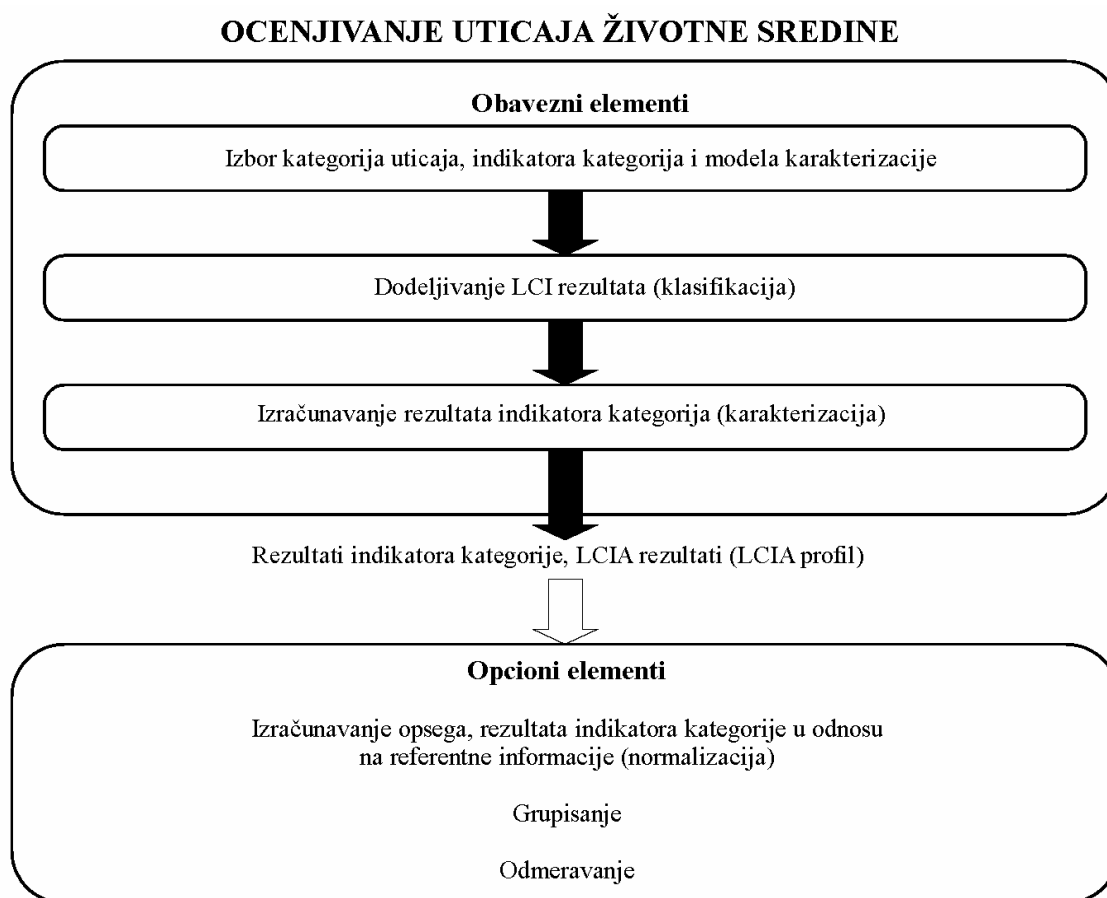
OCENJIVANJE UTICAJA ŽIVOTNE SREDINE

Obavezni elementi

Izbor kategorija uticaja, indikatora kategorija i modela karakterizacije

Dodeljivanje LCI rezultata (klasifikacija)

Izračunavanje rezultata indikatora kategorija (karakterizacija)

Rezultati indikatora kategorije, LCIA rezultati (LCIA profil)

Opcioni elementi

Izračunavanje opsega, rezultata indikatora kategorije u odnosu na referentne informacije (normalizacija)

Grupisanje

Odmeravanje